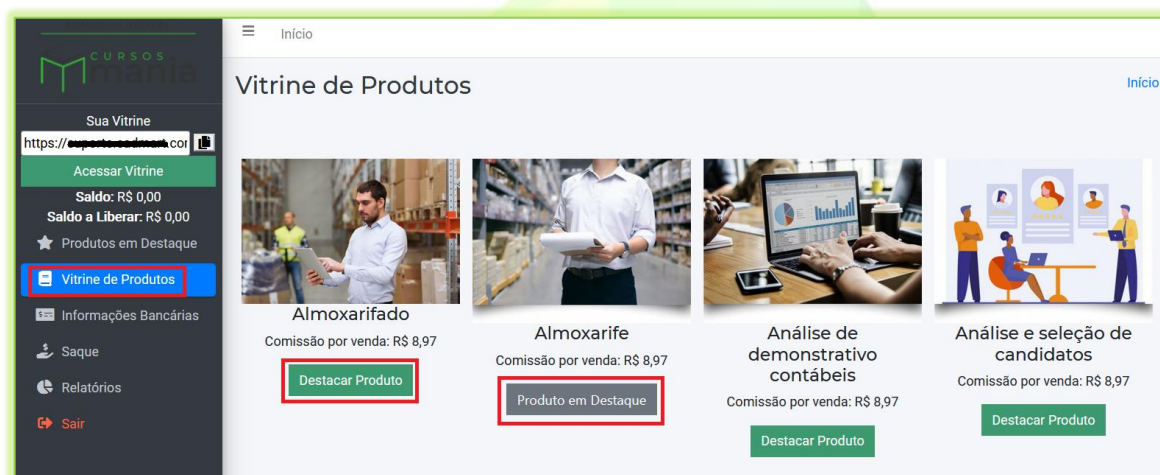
CURSOS
mania

Sua Vitrine
https://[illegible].cor

Acessar Vitrine

Saldo: R$ 0,00
Saldo a Liberar: R$ 0,00

Produtos em Destaque
Vitrine de Produtos
Informações Bancárias
Saque
Relatórios
Sair

Início

Vitrine de Produtos

Início

Almoxarifado
Comissão por venda: R$ 8,97
Destacar Produto

Almoxarife
Comissão por venda: R$ 8,97
Produto em Destaque

Análise de demonstrativo contábeis
Comissão por venda: R$ 8,97
Destacar Produto

Análise e seleção de candidatos
Comissão por venda: R$ 8,97
Destacar Produto